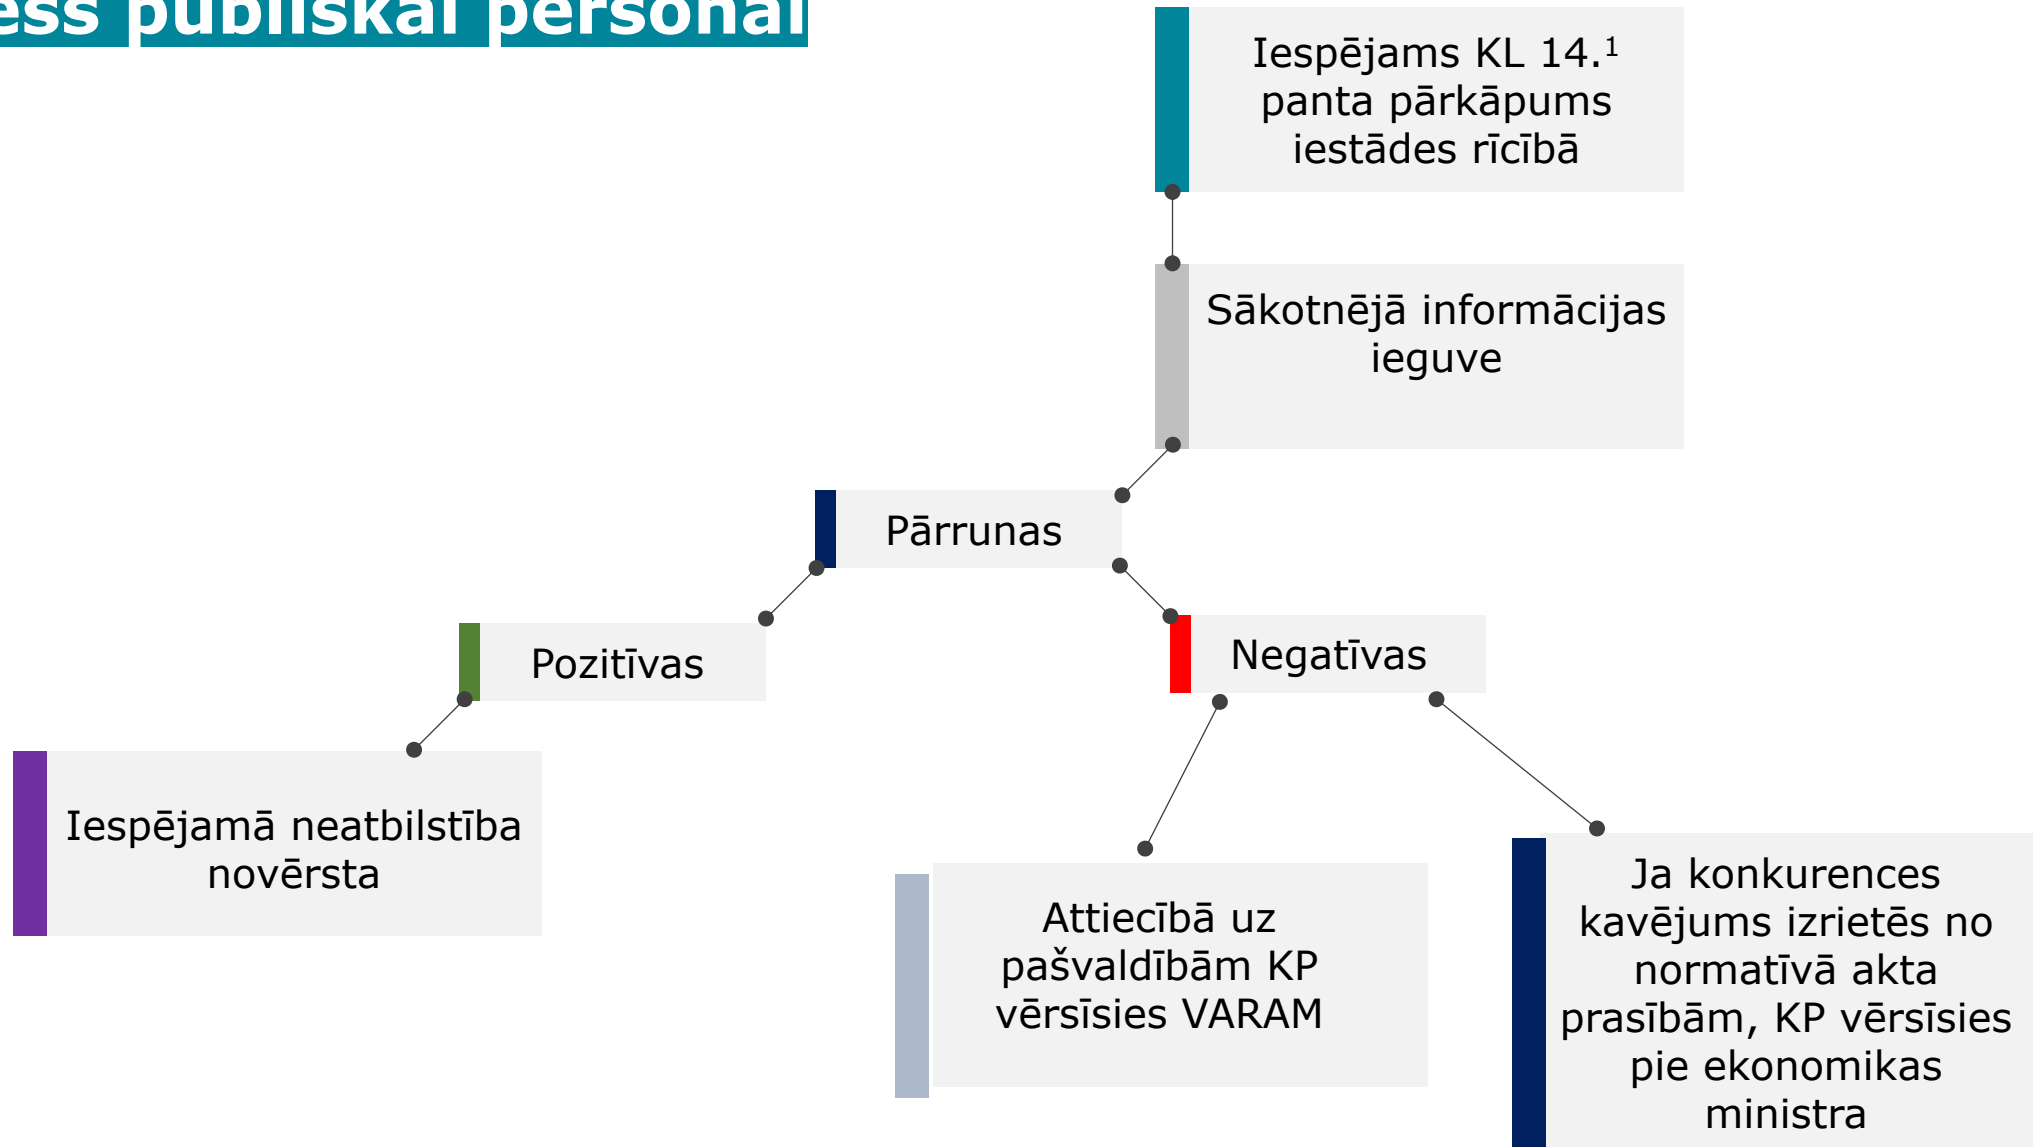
ess publiskai personai

Iespējams KL 14.$^1$ panta pārkāpums iestādes rīcībā

Sākotnējā informācijas ieguve

Pārrunas

Pozitīvas

Negatīvas

Iespējamā neatbilstība novērsta

Attiecībā uz pašvaldībām KP vērsīsies VARAM

Ja konkurences kavējums izrietēs no normatīvā akta prasībām, KP vērsīsies pie ekonomikas ministra